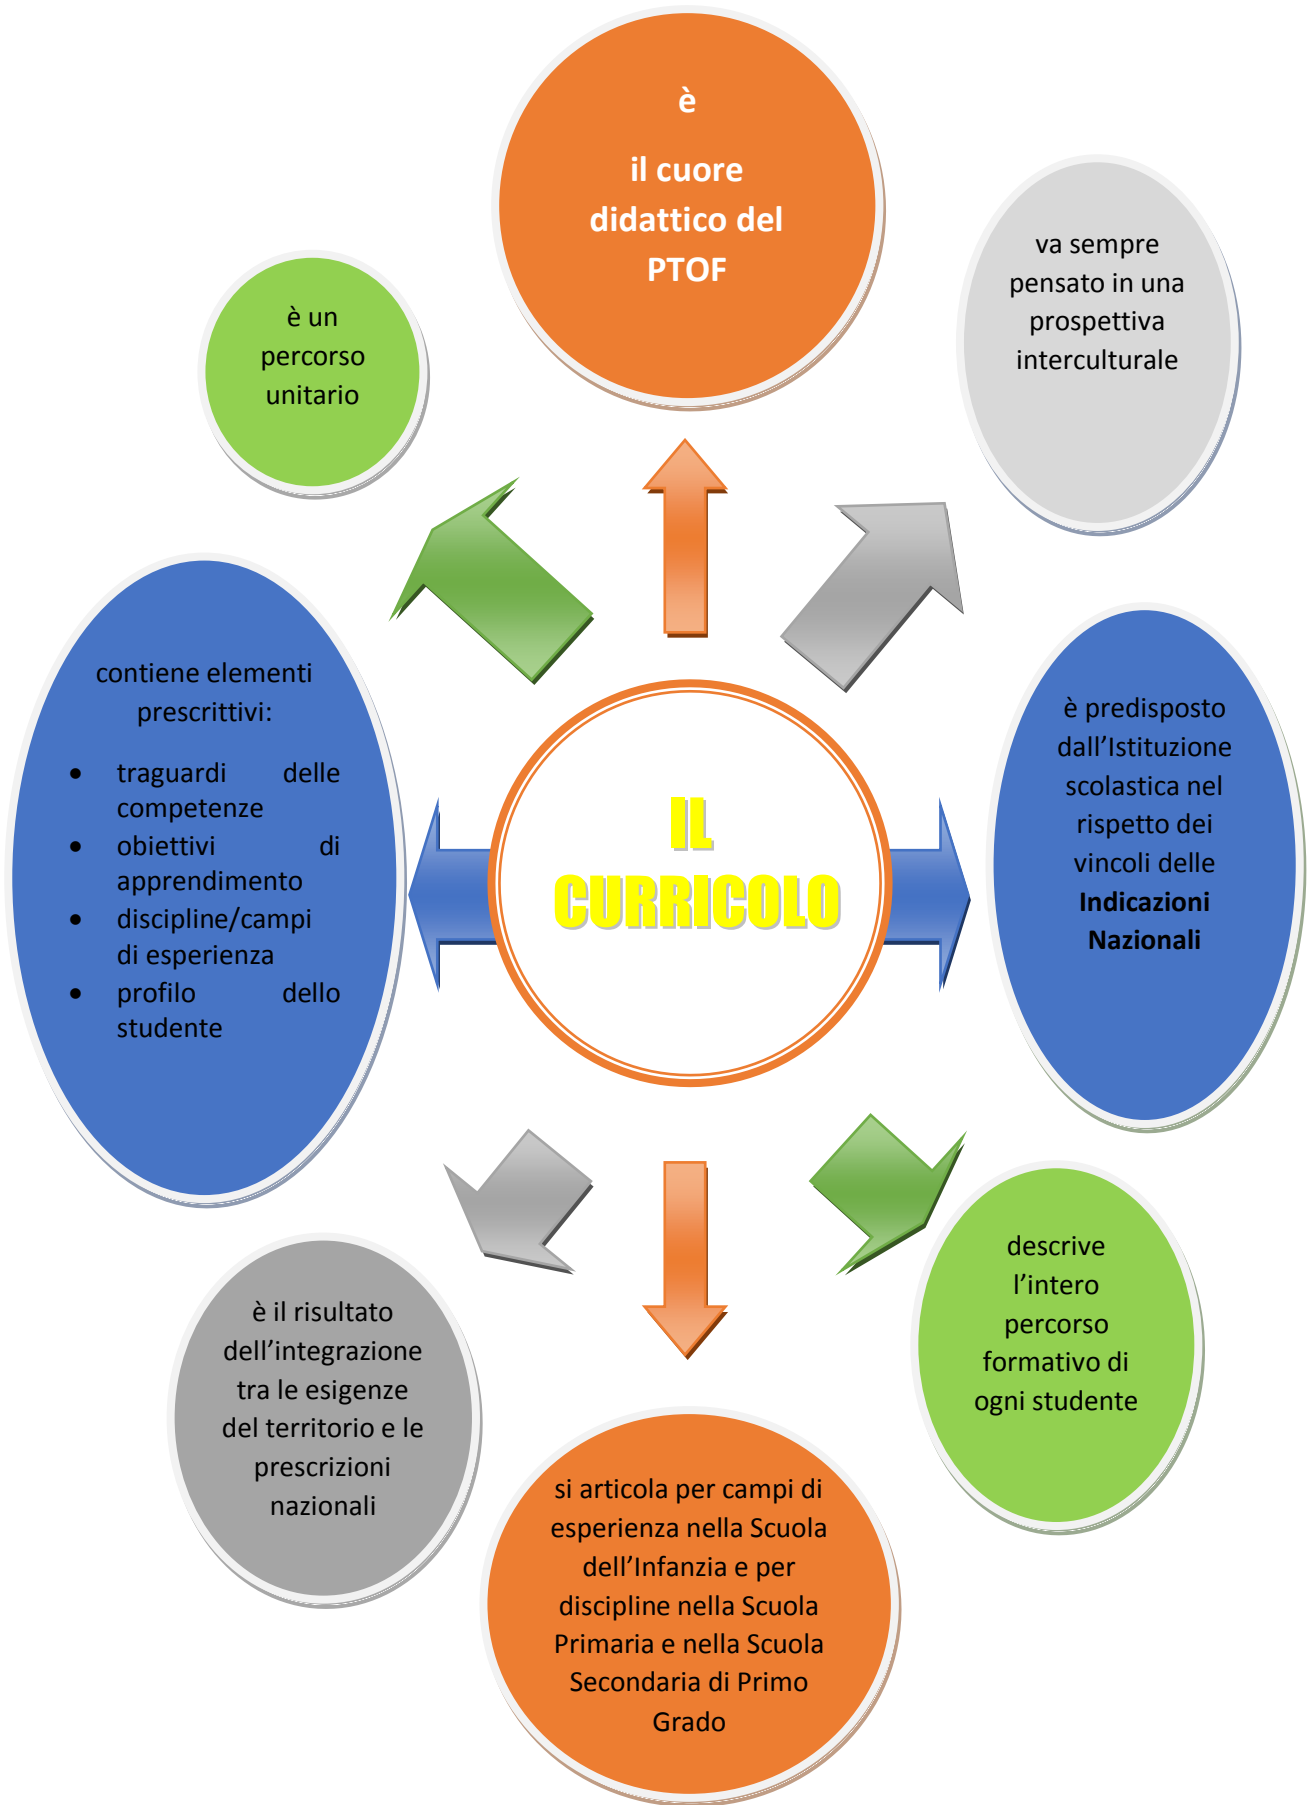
è

il cuore didattico del PTOF

è un percorso unitario

va sempre pensato in una prospettiva interculturale

contiene elementi prescrittivi:

- traguardi delle competenze
- obiettivi di apprendimento
- discipline/campi di esperienza
- profilo dello studente

IL CURRICOLO

è predisposto dall'Istituzione scolastica nel rispetto dei vincoli delle **Indicazioni Nazionali**

descrive l'intero percorso formativo di ogni studente

è il risultato dell'integrazione tra le esigenze del territorio e le prescrizioni nazionali

si articola per campi di esperienza nella Scuola dell'Infanzia e per discipline nella Scuola Primaria e nella Scuola Secondaria di Primo Grado